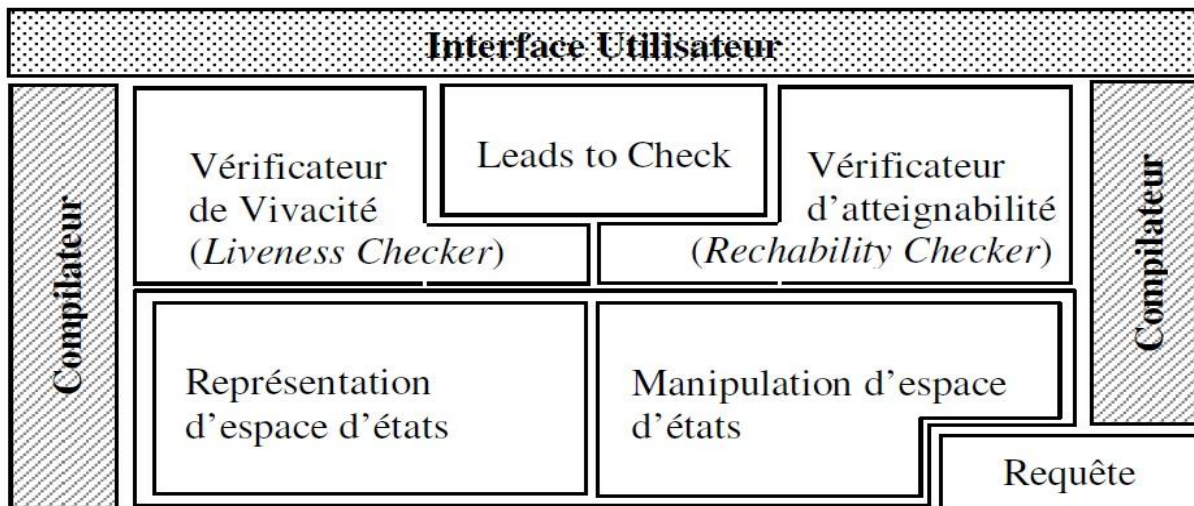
Interface Utilisateur

Compilateur

Vérificateur de Vivacité (*Liveness Checker*)

Leads to Check

Vérificateur d'atteignabilité (*Rechability Checker*)

Compilateur

Représentation d'espace d'états

Manipulation d'espace d'états

Requête